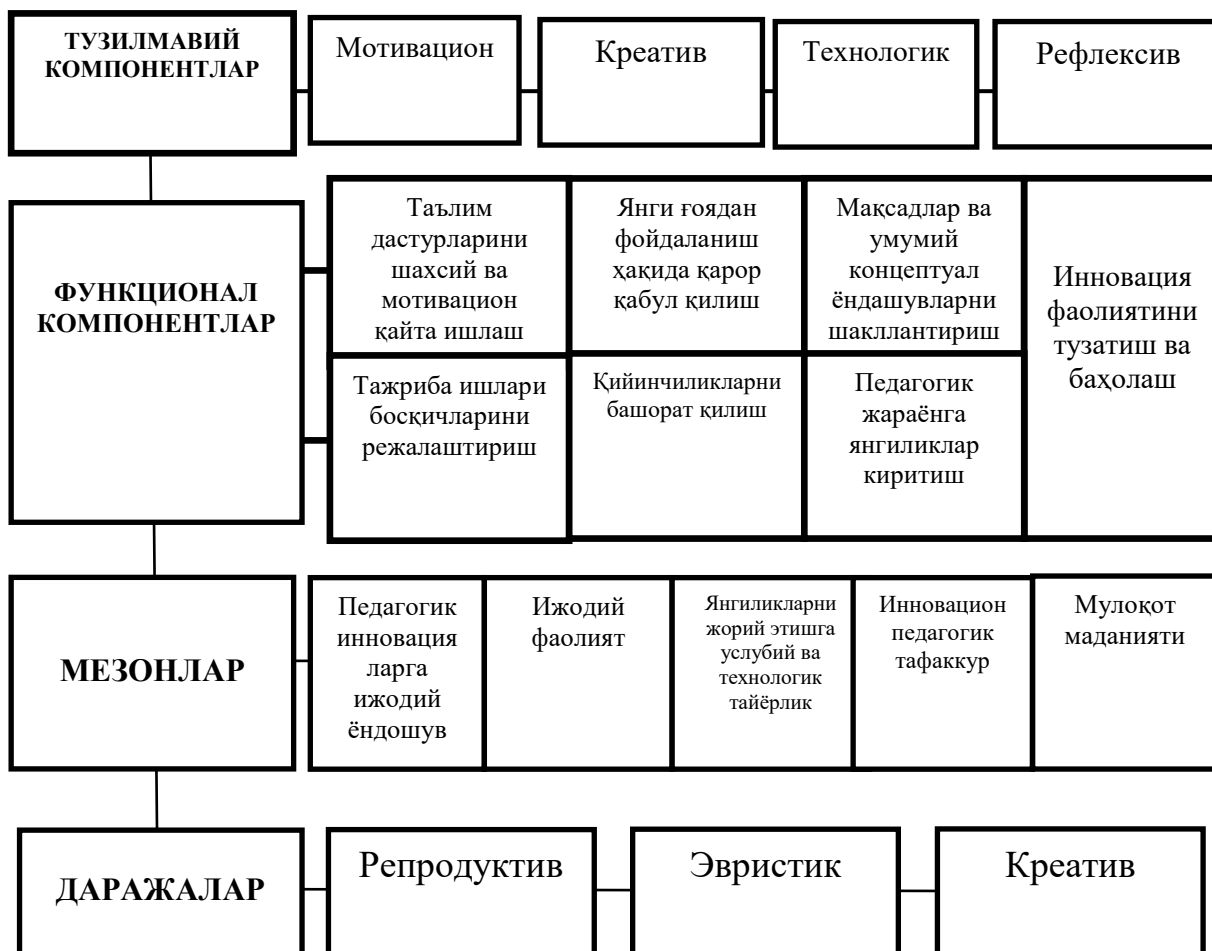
ТУЗИЛМАВИЙ КОМПОНЕНТЛАР

Мотивацион

Креатив

Технологик

Рефлексив

ФУНКЦИОНАЛ КОМПОНЕНТЛАР

Таълим дастурларини шахсий ва мотивацион қайта ишлаш

Янги ғоядан фойдаланиш ҳақида қарор қабул қилиш

Мақсадлар ва умумий концептуал ёндашувларни шакллантириш

Инновация фаолиятини тузатиш ва баҳолаш

Тажриба ишлари босқичларини режалаштириш

Қийинчиликларни башорат қилиш

Педагогик жараёнга янгиликлар киритиш

МЕЗОНЛАР

Педагогик инновация ларга ижодий ёндошув

Ижодий фаолият

Янгиликларни жорий этишга услубий ва технологик тайёрлик

Инновацион педагогик тафаккур

Мулоқот маданияти

ДАРАЖАЛАР

Репродуктив

Эвристик

Креатив